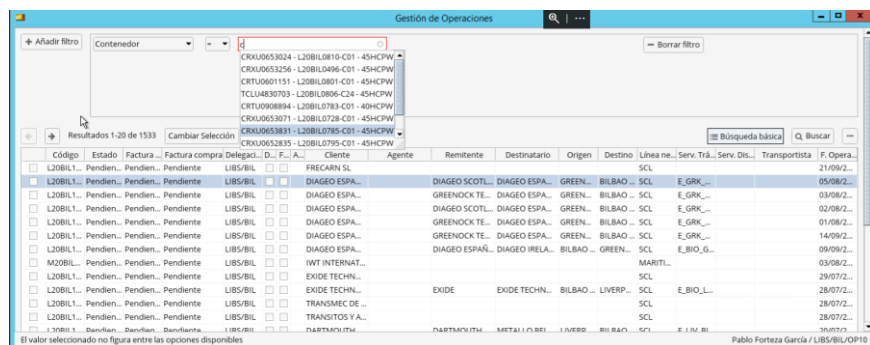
Gestión de Operaciones

+ Añadir filtro
Contenedor
=
c
CRXU0653024 - L20BIL0810-C01 - 45HCPW
CRXU0653256 - L20BIL0496-C01 - 45HCPW
CRTU0601151 - L20BIL0801-C01 - 45HCPW
TCLU4830703 - L20BIL0806-C24 - 45HCPW
CRTU0908894 - L20BIL0783-C01 - 40HCPW
CRXU0653071 - L20BIL0728-C01 - 45HCPW
CRXU0653831 - L20BIL0785-C01 - 45HCPW
CRXU0652835 - L20BIL0795-C01 - 45HCPW
− Borrar filtro

Resultados 1-20 de 1533
Cambiar Selección
Búsqueda básica
Buscar

| | Código | Estado | Factura ... | Factura compra | Delegaci... | D... | F... | A... | Cliente | Agente | Remitente | Destinatario | Origen | Destino | Línea ne... | Serv. Trá... | Serv. Dis... | Transportista | F. Opera... |
|---|---|---|---|---|---|---|---|---|---|---|---|---|---|---|---|---|---|---|---|
| | L20BIL1... | Pendien... | Pendien... | Pendiente | LIBS/BIL | | | | FRECARN SL | | | | | | SCL | | | | 21/09/2... |
| | L20BIL1... | Pendien... | Pendien... | Pendiente | LIBS/BIL | | | | DIAGEO ESPA... | | DIAGEO SCOT... | DIAGEO ESPA... | GREEN... | BILBAO ... | SCL | E_GRK_... | | | 05/08/2... |
| | L20BIL1... | Pendien... | Pendien... | Pendiente | LIBS/BIL | | | | DIAGEO ESPA... | | GREENOCK TE... | DIAGEO ESPA... | GREEN... | BILBAO ... | SCL | E_GRK_... | | | 03/08/2... |
| | L20BIL1... | Pendien... | Pendien... | Pendiente | LIBS/BIL | | | | DIAGEO ESPA... | | DIAGEO SCOT... | DIAGEO ESPA... | GREEN... | BILBAO ... | SCL | E_GRK_... | | | 02/08/2... |
| | L20BIL1... | Pendien... | Pendien... | Pendiente | LIBS/BIL | | | | DIAGEO ESPA... | | GREENOCK TE... | DIAGEO ESPA... | GREEN... | BILBAO ... | SCL | E_GRK_... | | | 01/08/2... |
| | L20BIL1... | Pendien... | Pendien... | Pendiente | LIBS/BIL | | | | DIAGEO ESPA... | | GREENOCK TE... | DIAGEO ESPA... | GREEN... | BILBAO ... | SCL | E_GRK_... | | | 14/09/2... |
| | L20BIL1... | Pendien... | Pendien... | Pendiente | LIBS/BIL | | | | DIAGEO ESPA... | | DIAGEO ESPAÑ... | DIAGEO IRELA... | BILBAO ... | GREEN... | SCL | E_BIO_G... | | | 09/09/2... |
| | M20BIL... | Pendien... | Pendien... | Pendiente | LIBS/BIL | | | | IWT INTERNAT... | | | | | | MARITI... | | | | 03/08/2... |
| | L20BIL1... | Pendien... | Pendien... | Pendiente | LIBS/BIL | | | | EXIDE TECHN... | | | | | | SCL | | | | 29/07/2... |
| | L20BIL1... | Pendien... | Pendien... | Pendiente | LIBS/BIL | | | | EXIDE TECHN... | | EXIDE | EXIDE TECHN... | BILBAO ... | LIVERP... | SCL | E_BIO_L... | | | 28/07/2... |
| | L20BIL1... | Pendien... | Pendien... | Pendiente | LIBS/BIL | | | | TRANSMEC DE ... | | | | | | SCL | | | | 28/07/2... |
| | L20BIL1... | Pendien... | Pendien... | Pendiente | LIBS/BIL | | | | TRANSITOS Y A... | | | | | | SCL | | | | 28/07/2... |
| | L20BIL1... | Pendien... | Pendien... | Pendiente | LIBS/BIL | | | | DARTMOUTH | | DARTMOUTH | METALLO BEL... | LIVERP... | BILBAO ... | SCL | E_LIV_BI... | | | 20/07/2... |

El valor seleccionado no figura entre las opciones disponibles
Pablo Forteza García / LIBS/BIL/OP10